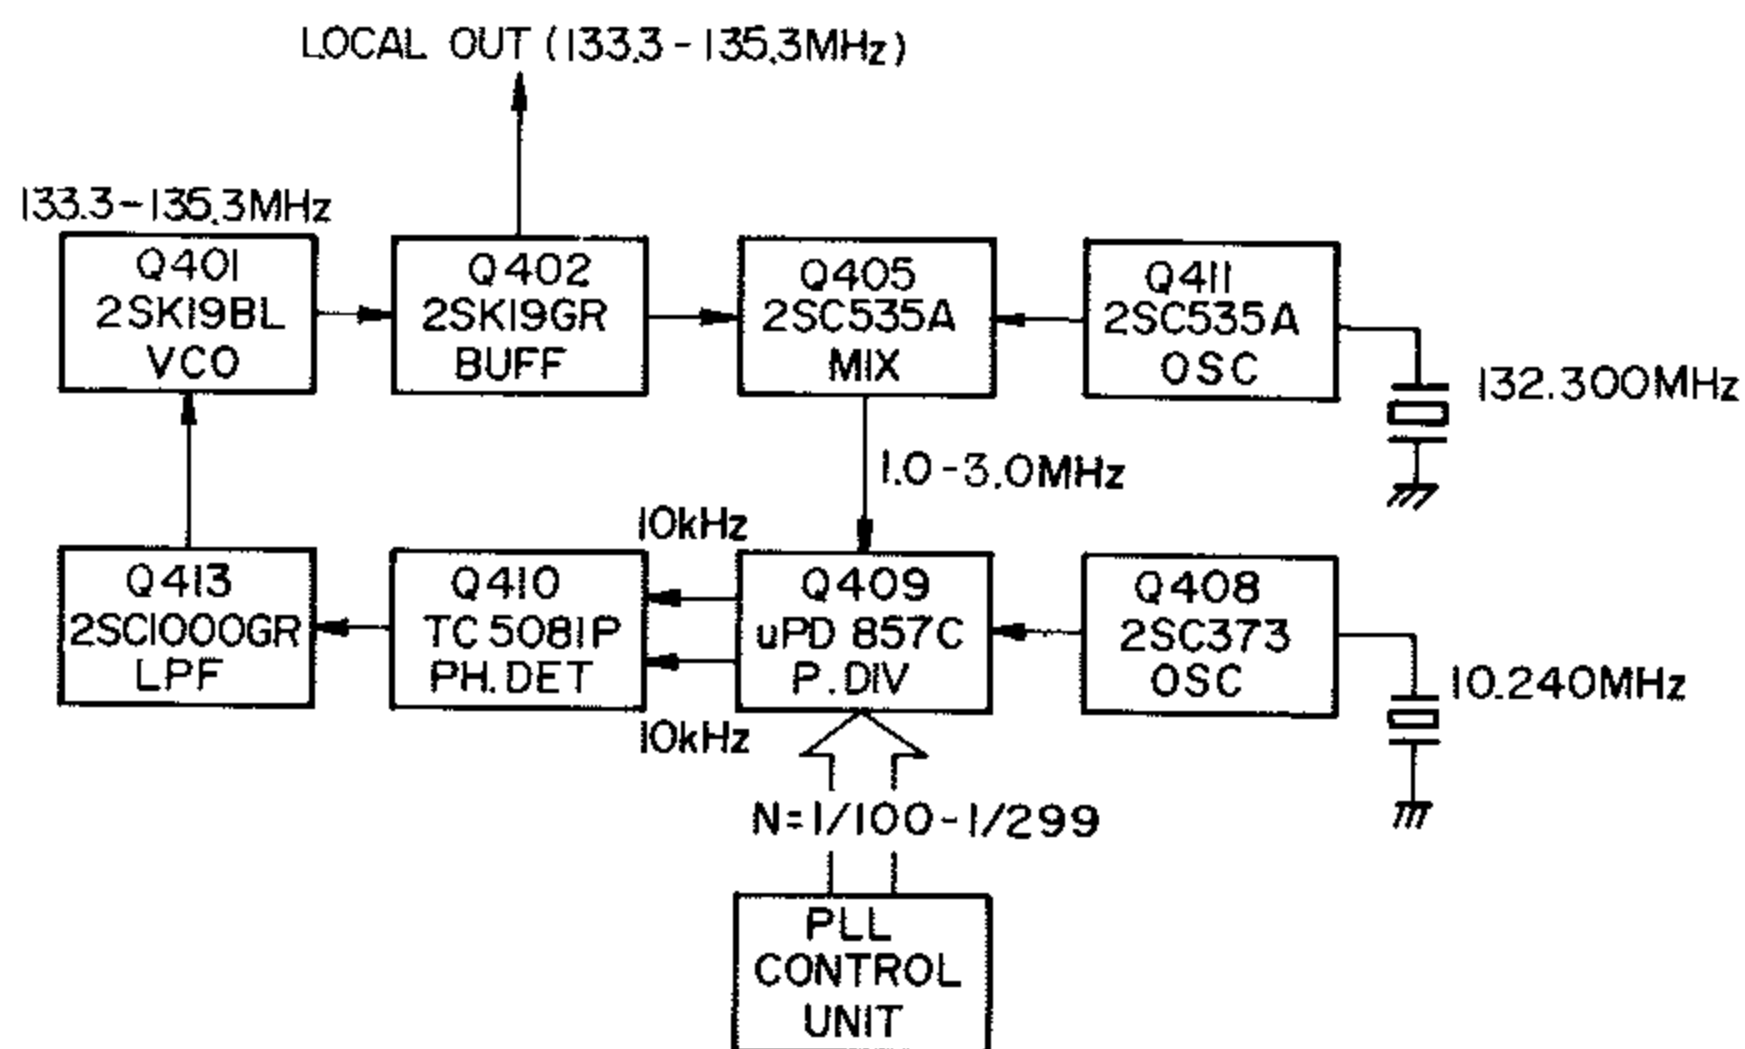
LOCAL OUT (133.3 - 135.3MHz)

133.3 - 135.3MHz

Q401
2SK19BL
VCO

Q402
2SK19GR
BUFF

Q405
2SC535A
MIX

Q411
2SC535A
OSC

132.300MHz

1.0 - 3.0MHz

10kHz

Q413
2SC1000GR
LPF

Q410
TC 5081P
PH.DET

Q409
uPD 857C
P.DIV

Q408
2SC373
OSC

10.240MHz

10kHz

N=1/100 - 1/299

PLL
CONTROL
UNIT